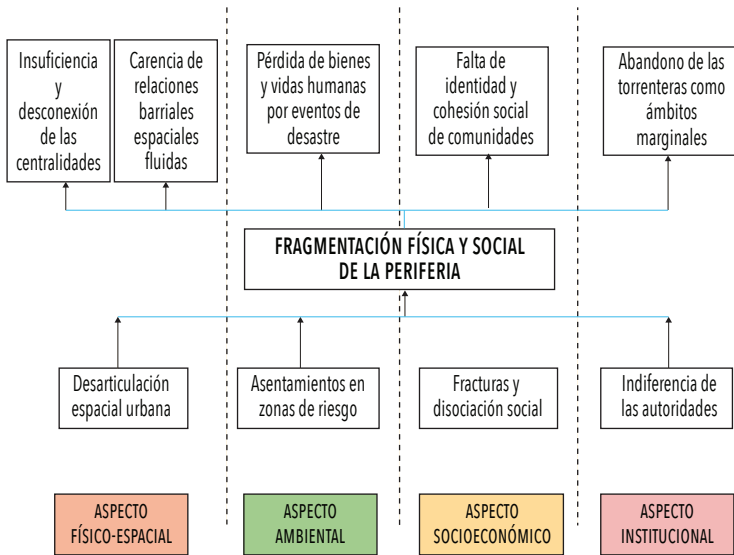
Insuficiencia y desconexión de las centralidades

Carencia de relaciones barriales espaciales fluidas

Pérdida de bienes y vidas humanas por eventos de desastre

Falta de identidad y cohesión social de comunidades

Abandono de las torrenteras como ámbitos marginales

FRAGMENTACIÓN FÍSICA Y SOCIAL DE LA PERIFERIA

Desarticulación espacial urbana

Asentamientos en zonas de riesgo

Fracturas y disociación social

Indiferencia de las autoridades

ASPECTO FÍSICO-ESPACIAL

ASPECTO AMBIENTAL

ASPECTO SOCIOECONÓMICO

ASPECTO INSTITUCIONAL